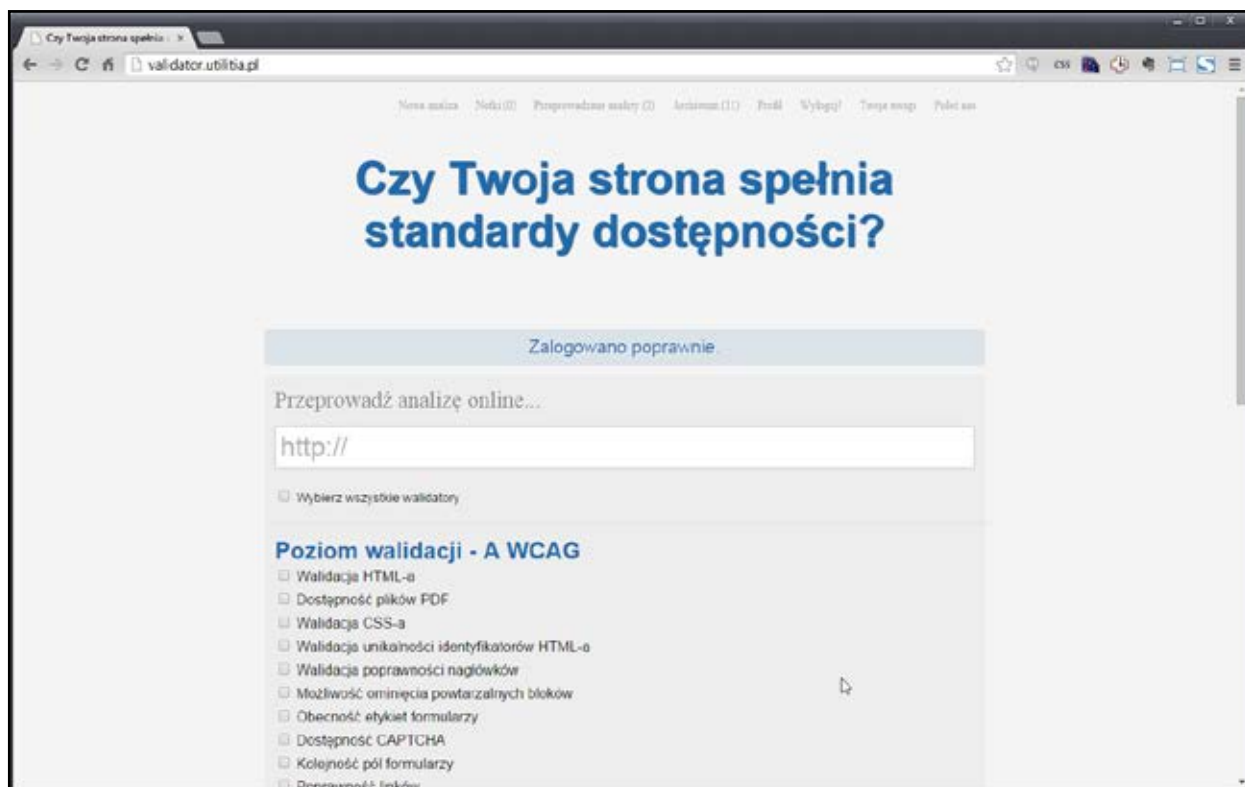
Czy Twoja strona spełnia

validator.utilitia.pl

Nowa analiza Notki (0) Przeprowadzone analizy (2) Archiwum (11) Profil Wyloguj Twoja uwaga Polecamy

Czy Twoja strona spełnia standardy dostępności?

Zalogowano poprawnie

Przeprowadź analizę online...

http://

Wybierz wszystkie walidatory

Poziom walidacji - A WCAG

Walidacja HTML-a
Dostępność plików PDF
Walidacja CSS-a
Walidacja unikalności identyfikatorów HTML-a
Walidacja poprawności nagłówków
Możliwość ominięcia powtarzalnych bloków
Obecność etykiet formularzy
Dostępność CAPTCHA
Kolejność pól formularzy
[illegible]